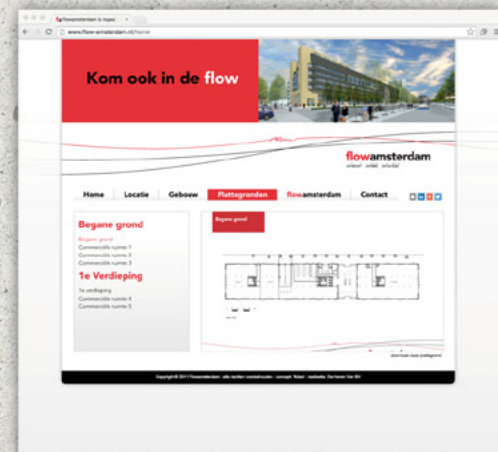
flowamsterdam is ruim

www.flow-amsterdam.nl/home

Kom ook in de flow

flowamsterdam
ontmoet · ontdek · ontwikkel

Home
Locatie
Gebouw
Plattegronden
flowamsterdam
Contact

Begane grond
Begane grond
Commerciële ruimte 1
Commerciële ruimte 2
Commerciële ruimte 3

1e Verdieping
1e verdieping
Commerciële ruimte 4
Commerciële ruimte 5

Begane grond

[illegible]

Copyright © 2011 Flowamsterdam · alle rechten voorbehouden · concept 'Reket' · realisatie: De Haan Van BV